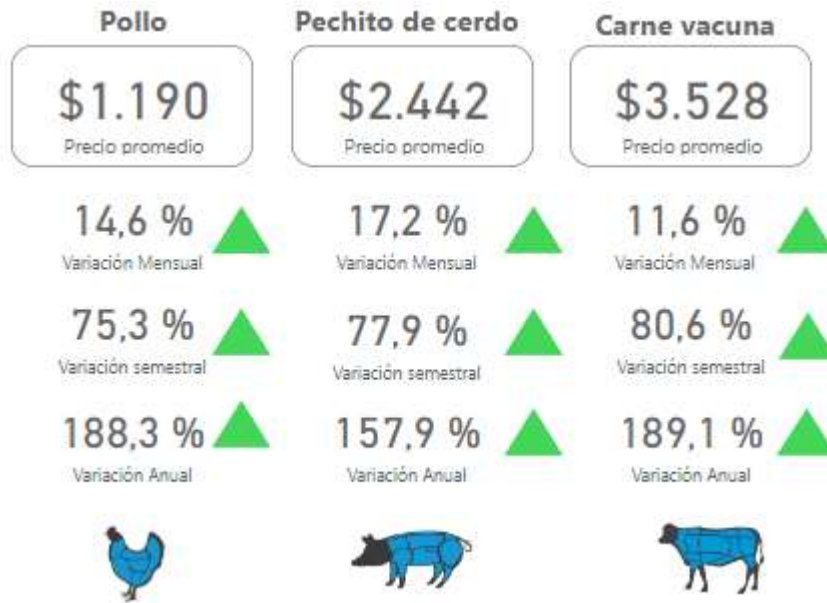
Pollo

$1.190
Precio promedio

14,6 %
Variación Mensual

75,3 %
Variación semestral

188,3 %
Variación Anual

Pechito de cerdo

$2.442
Precio promedio

17,2 %
Variación Mensual

77,9 %
Variación semestral

157,9 %
Variación Anual

Carne vacuna

$3.528
Precio promedio

11,6 %
Variación Mensual

80,6 %
Variación semestral

189,1 %
Variación Anual